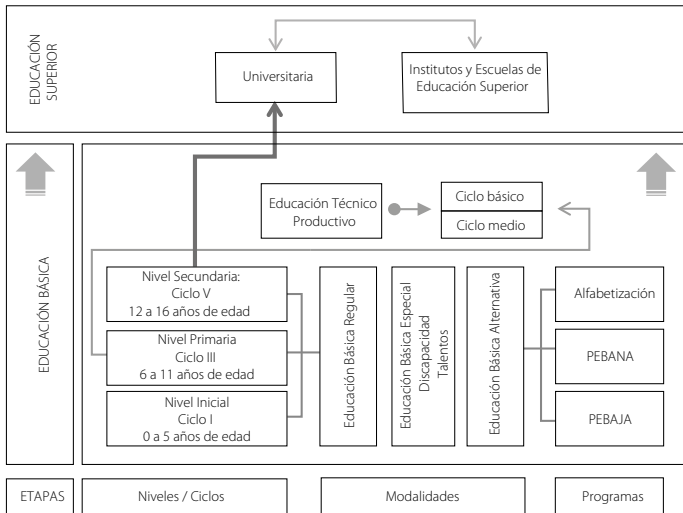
EDUCACIÓN SUPERIOR

Universitaria

Institutos y Escuelas de Educación Superior

EDUCACIÓN BÁSICA

Educación Técnico Productivo

Ciclo básico

Ciclo medio

Nivel Secundaria: Ciclo V 12 a 16 años de edad

Nivel Primaria Ciclo III 6 a 11 años de edad

Nivel Inicial Ciclo I 0 a 5 años de edad

Educación Básica Regular

Educación Básica Especial Discapacidad Talentos

Educación Básica Alternativa

Alfabetización

PEBANA

PEBAJA

ETAPAS

Niveles / Ciclos

Modalidades

Programas